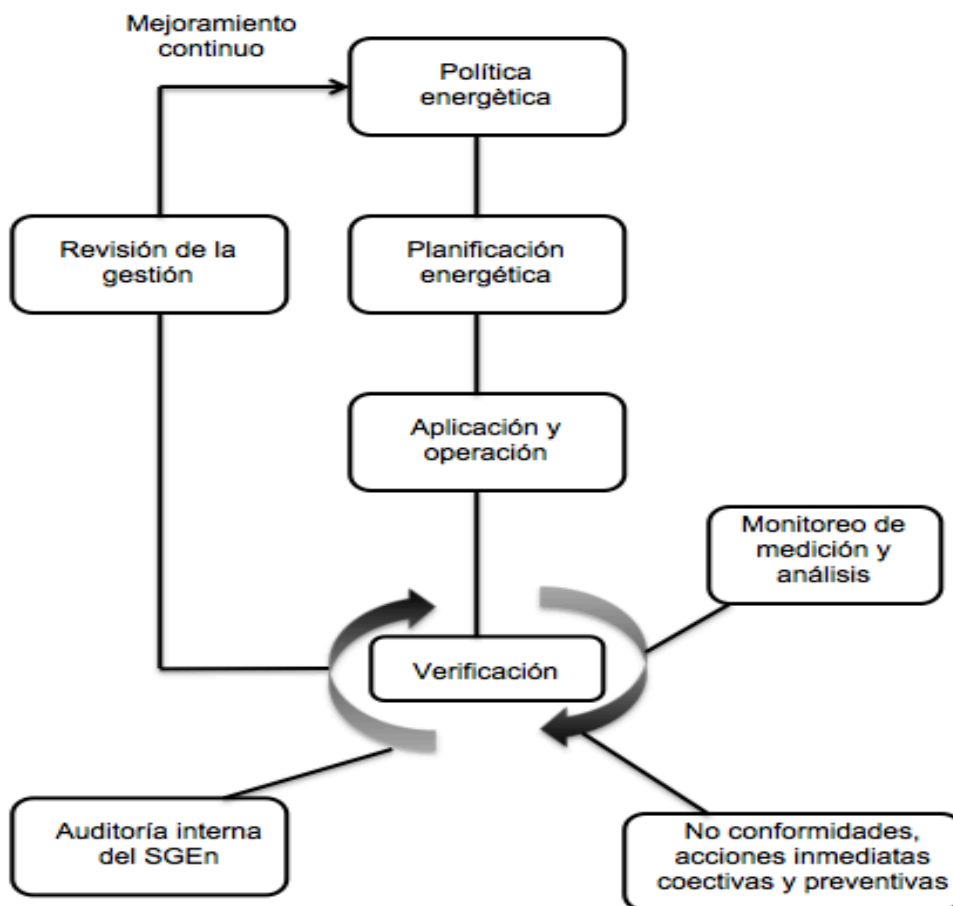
Mejoramiento continuo

Política energètica

Revisión de la gestión

Planificación energética

Aplicación y operación

Monitoreo de medición y análisis

Verificación

Auditoría interna del SGEn

No conformidades, acciones inmediatas coectivas y preventivas